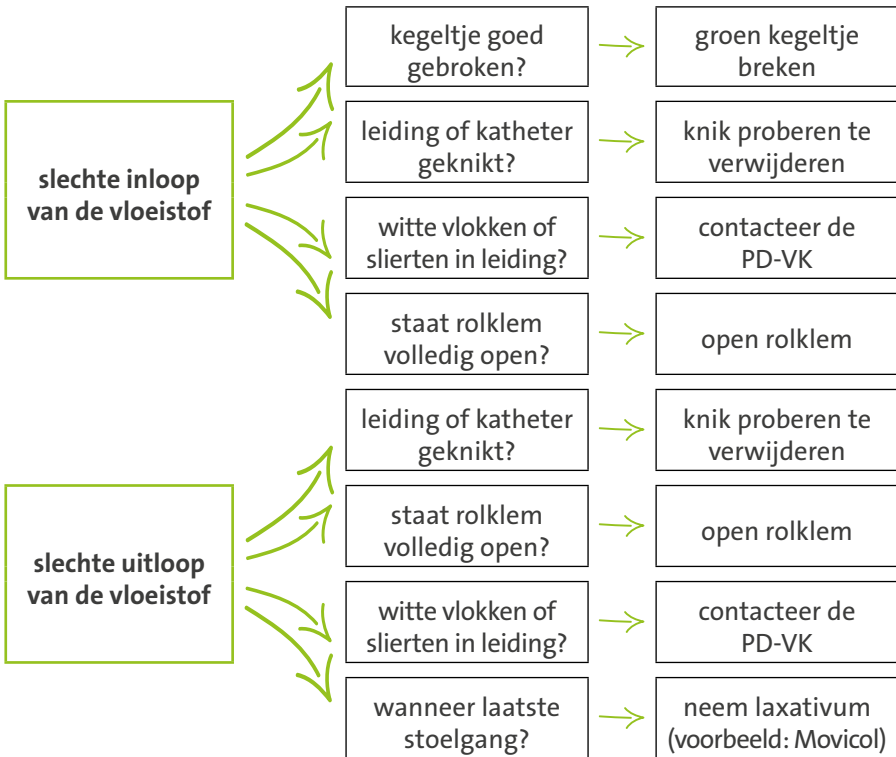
slechte inloop van de vloeistof

kegeltje goed gebroken? → groen kegeltje breken

leiding of katheter geknikt? → knik proberen te verwijderen

witte vlokken of slierten in leiding? → contacteer de PD-VK

staat rolklem volledig open? → open rolklem

slechte uitloop van de vloeistof

leiding of katheter geknikt? → knik proberen te verwijderen

staat rolklem volledig open? → open rolklem

witte vlokken of slierten in leiding? → contacteer de PD-VK

wanneer laatste stoelgang? → neem laxativum (voorbeeld: Movicol)